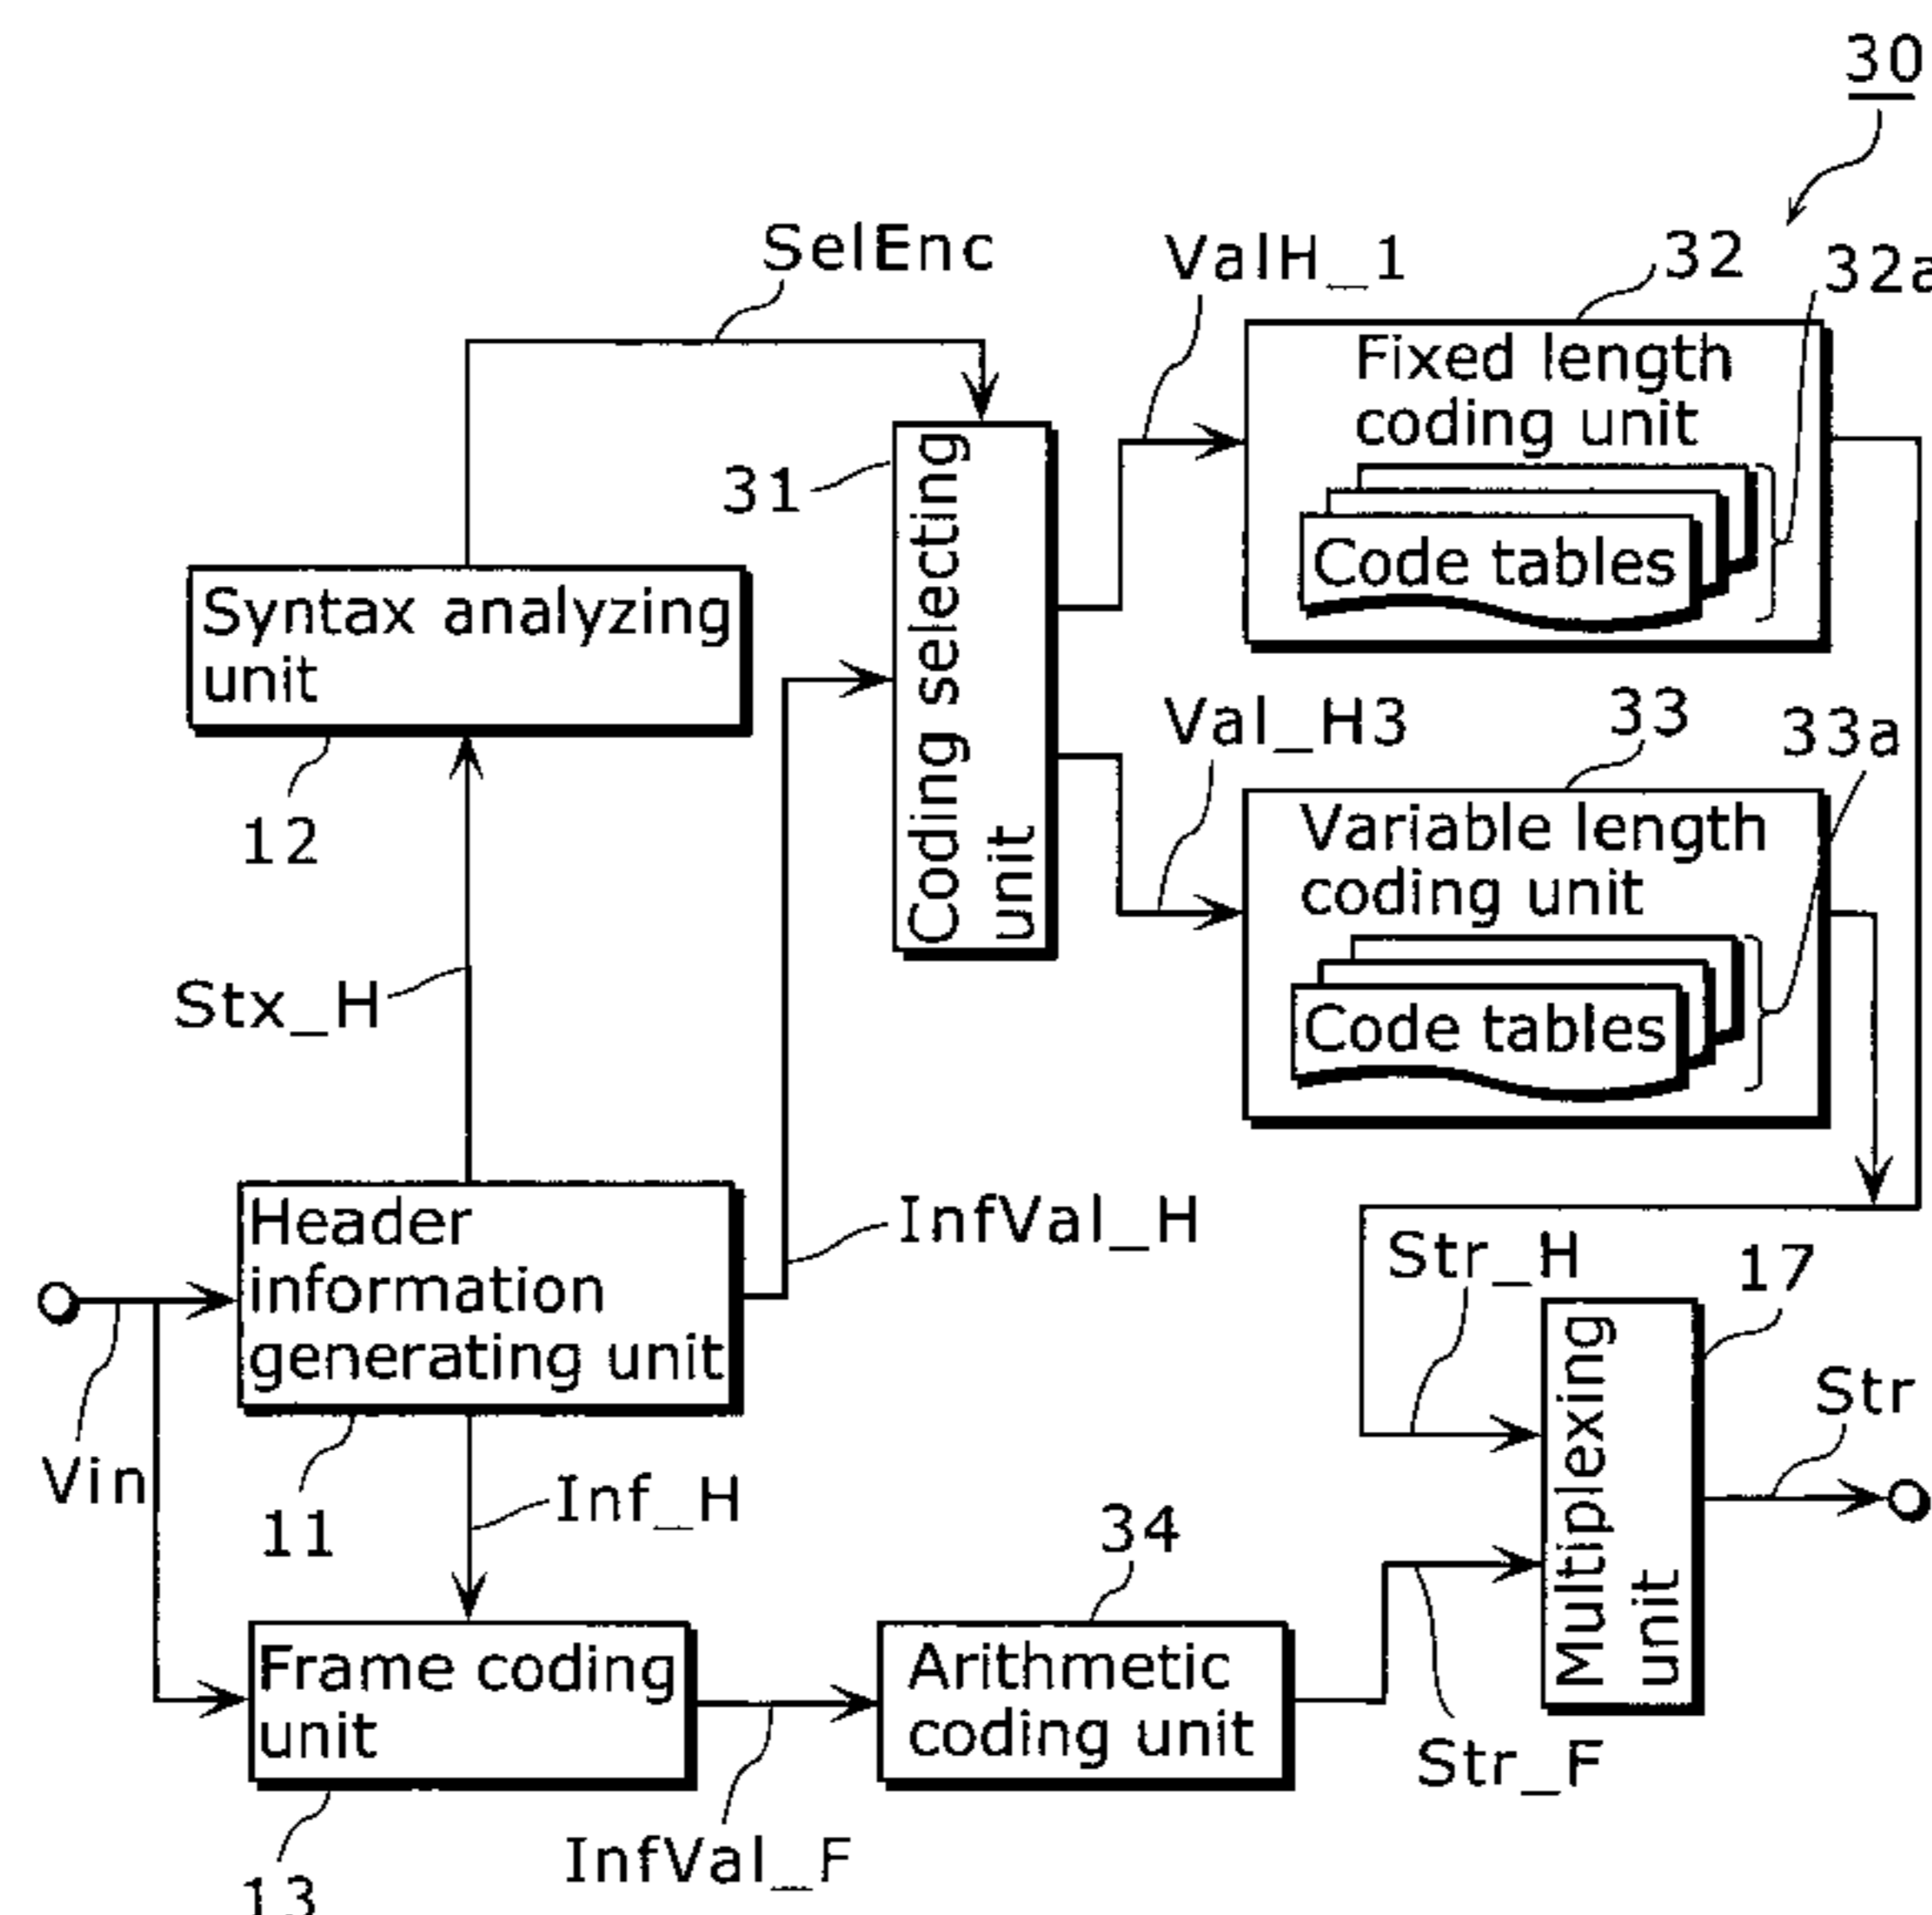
30

SelEnc

ValH_1

32

32a

Fixed length coding unit

Code tables

31

Coding selecting unit

Syntax analyzing unit

12

Val_H3

33

33a

Variable length coding unit

Code tables

Stx_H

Header information generating unit

InfVal_H

Str_H

17

Multiplexing unit

Str

Vin

11

Inf_H

34

Frame coding unit

Arithmetic coding unit

Str_F

13

InfVal_F